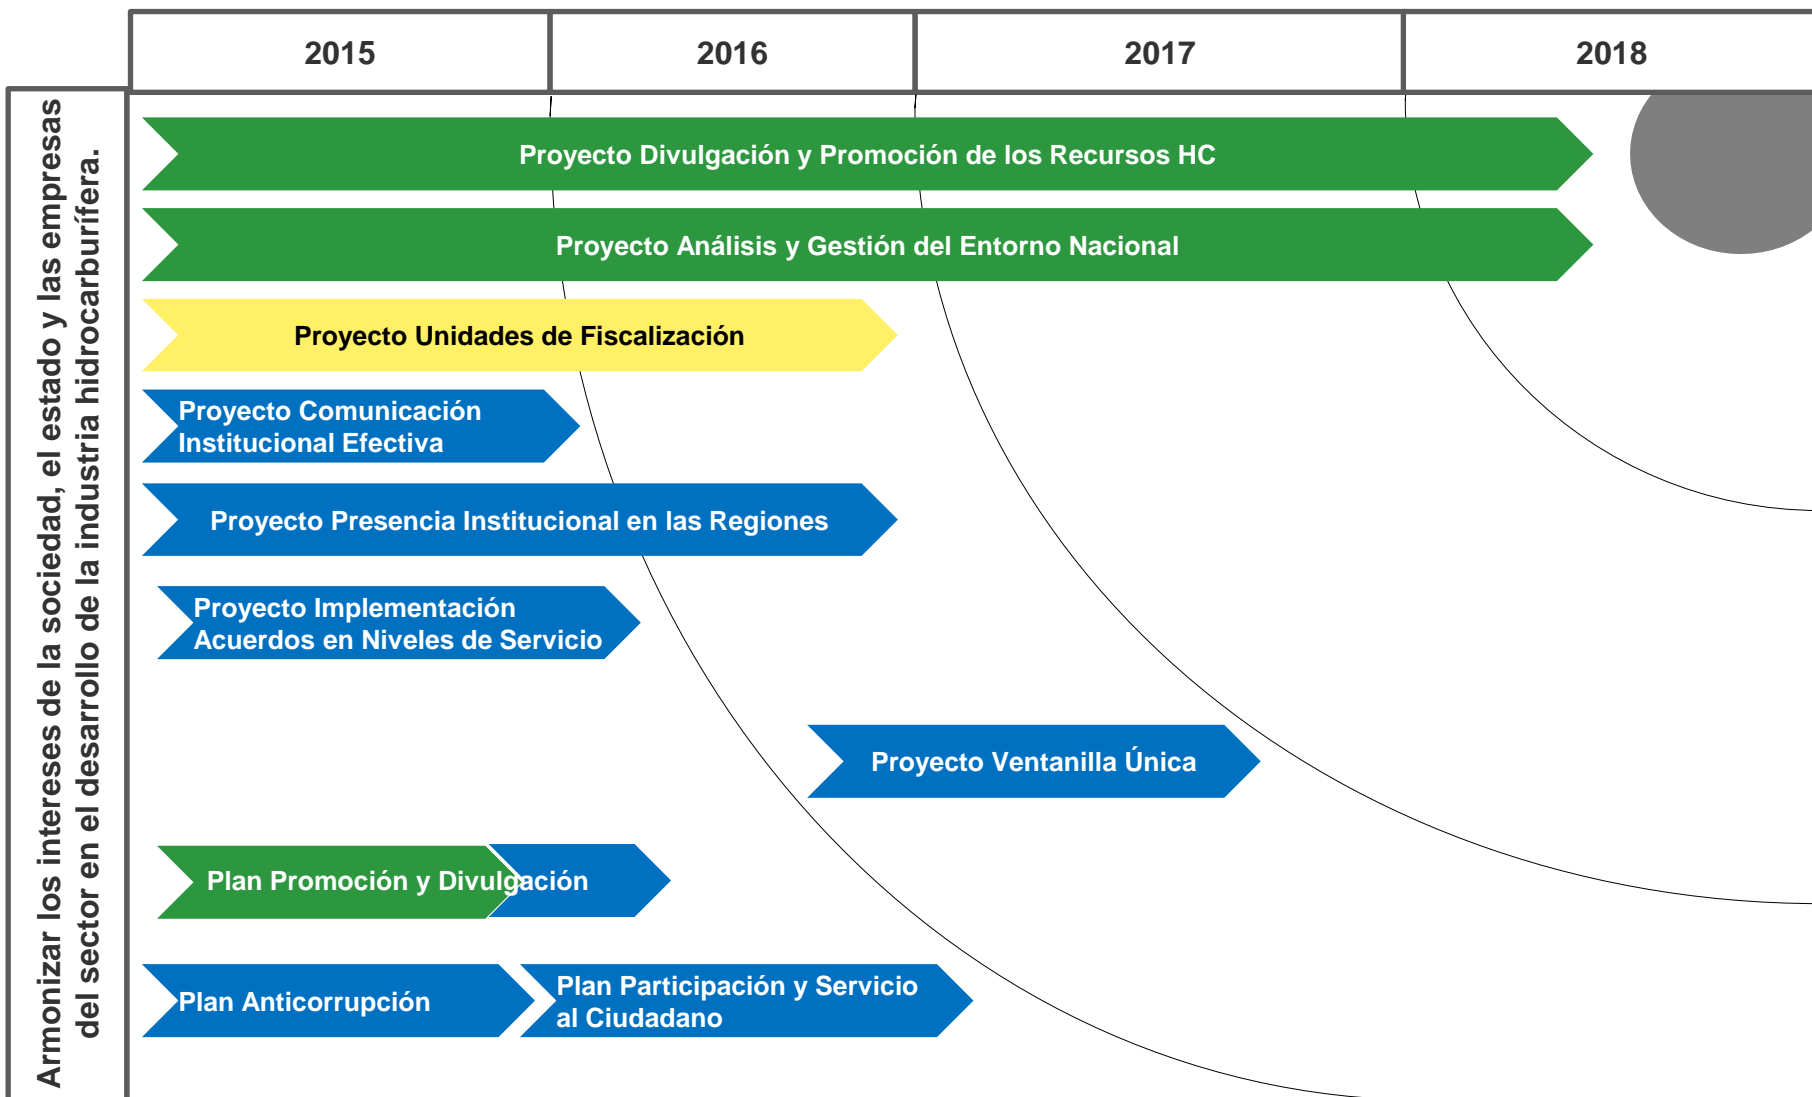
| 2015 | 2016 | 2017 | 2018 |
|---|---|---|---|

Armonizar los intereses de la sociedad, el estado y las empresas del sector en el desarrollo de la industria hidrocarburífera.

Proyecto Divulgación y Promoción de los Recursos HC

Proyecto Análisis y Gestión del Entorno Nacional

Proyecto Unidades de Fiscalización

Proyecto Comunicación Institucional Efectiva

Proyecto Presencia Institucional en las Regiones

Proyecto Implementación Acuerdos en Niveles de Servicio

Proyecto Ventanilla Única

Plan Promoción y Divulgación

Plan Anticorrupción

Plan Participación y Servicio al Ciudadano